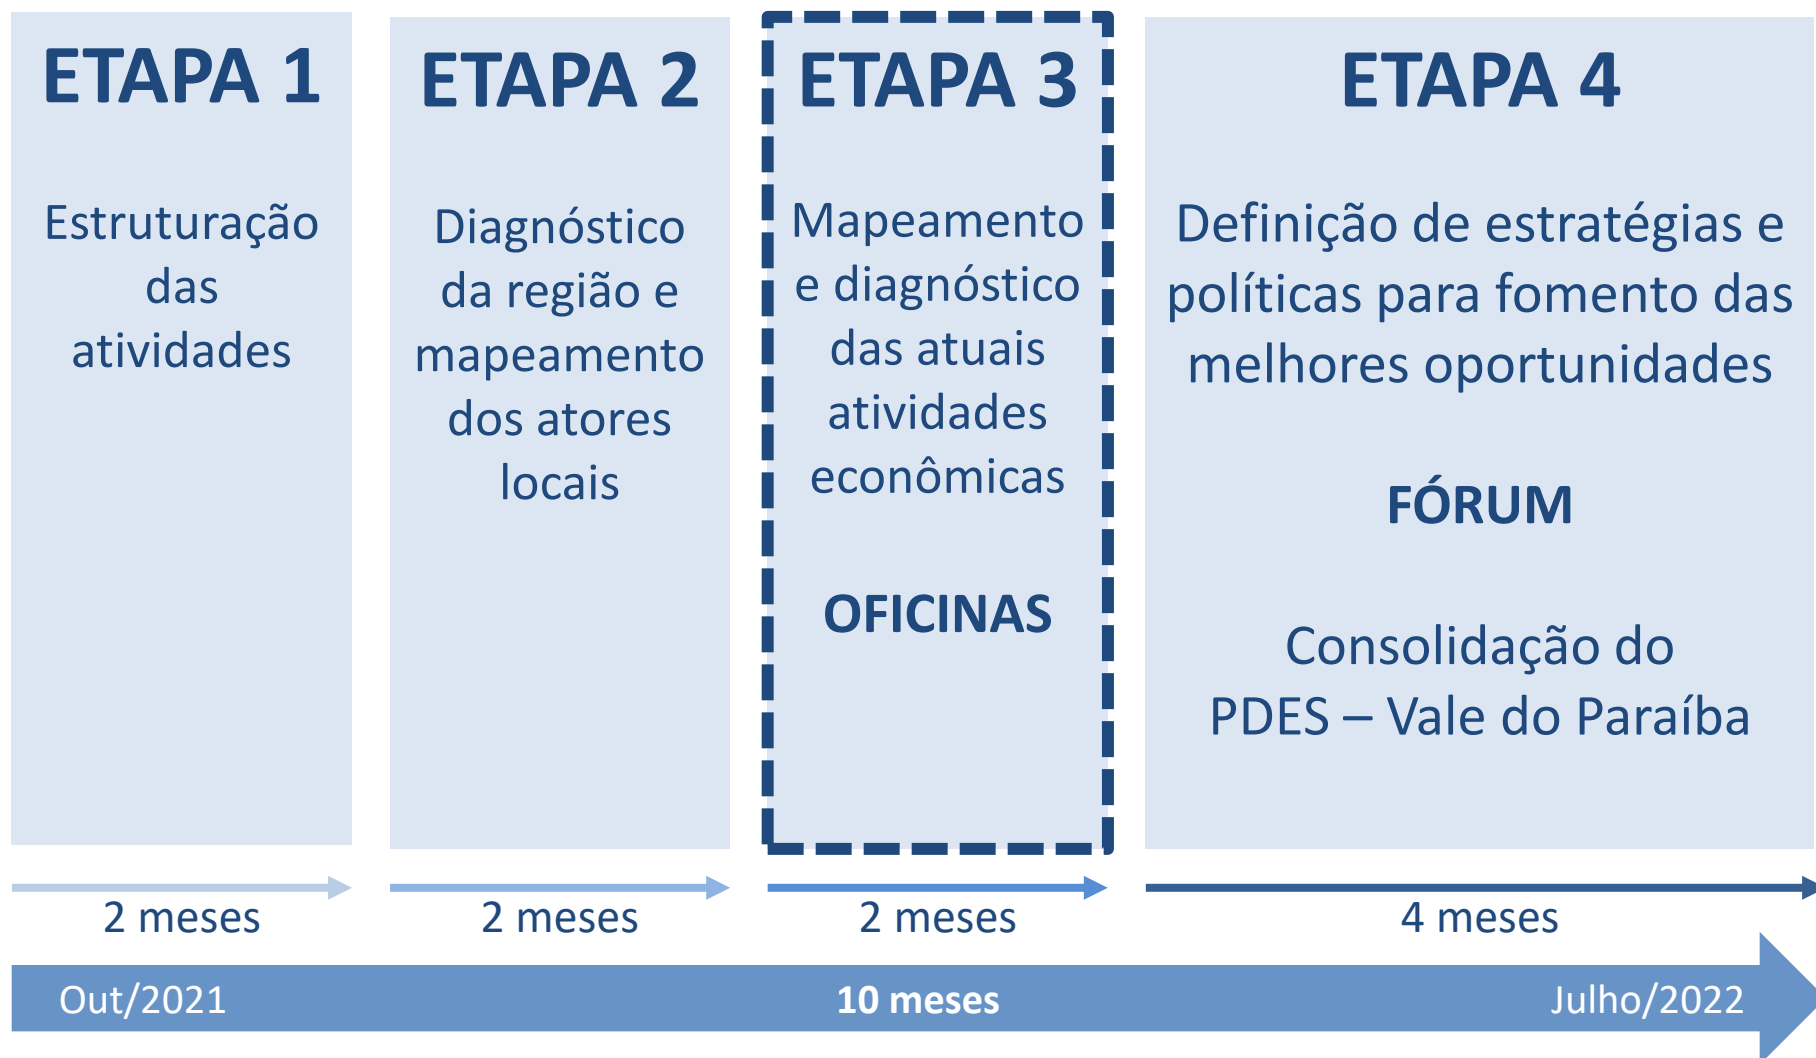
ETAPA 1

Estruturação das atividades

ETAPA 2

Diagnóstico da região e mapeamento dos atores locais

ETAPA 3

Mapeamento e diagnóstico das atuais atividades econômicas

OFICINAS

ETAPA 4

Definição de estratégias e políticas para fomento das melhores oportunidades

FÓRUM

Consolidação do PDES – Vale do Paraíba

2 meses

2 meses

2 meses

4 meses

Out/2021

10 meses

Julho/2022